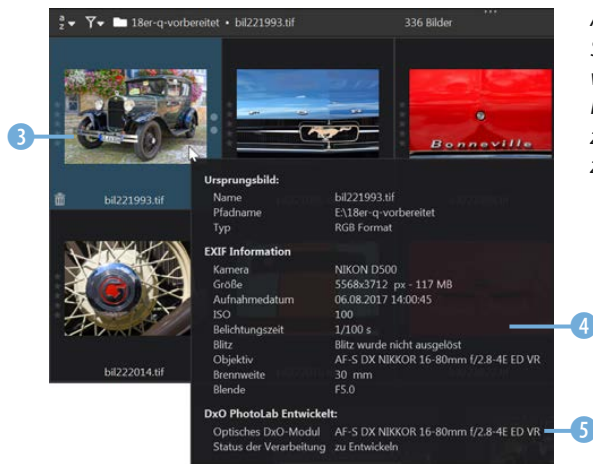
18er-q-vorbereitet • bil221993.tif 336 Bilder

3

bil221993.tif

bil222014.tif

Bonneville

Ursprungsbild:

| | |
|---|---|
| Name | bil221993.tif |
| Pfadname | E:\18er-q-vorbereitet |
| Typ | RGB Format |

EXIF Information

| | |
|---|---|
| Kamera | NIKON D500 |
| Größe | 5568x3712 px - 117 MB |
| Aufnahmedatum | 06.08.2017 14:00:45 |
| ISO | 100 |
| Belichtungszeit | 1/100 s |
| Blitz | Blitz wurde nicht ausgelöst |
| Objektiv | AF-S DX NIKKOR 16-80mm f/2.8-4E ED VR |
| Brennweite | 30 mm |
| Blende | F5.0 |

DxO PhotoLab Entwickelt:

| | |
|---|---|
| Optisches DxO-Modul | AF-S DX NIKKOR 16-80mm f/2.8-4E ED VR |
| Status der Verarbeitung | zu Entwickeln |

4

5